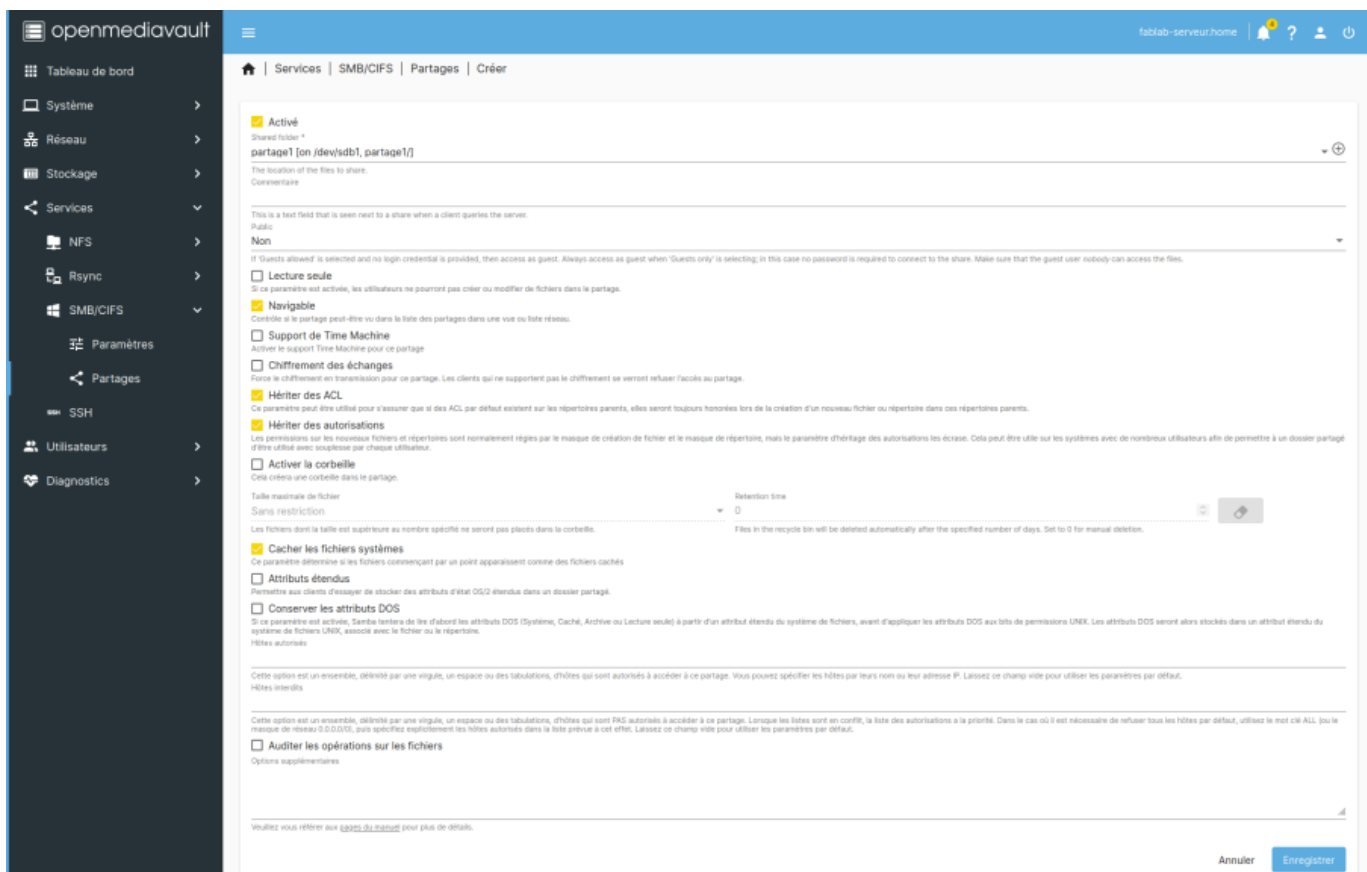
openmediavault

fablab-serveur.home

Tableau de bord
Système
Réseau
Stockage
Services
NFS
Rsync
SMB/CIFS
Paramètres
Partages
SSH
Utilisateurs
Diagnostics

| Services | SMB/CIFS | Partages | Créer

Activé
Shared folder *
partage1 [on /dev/sdb1, partage1/]
The location of the files to share.
Commentaire

This is a text field that is seen next to a share when a client queries the server.
Public
Non
If 'Guests allowed' is selected and no login credential is provided, then access as guest. Always access as guest when 'Guests only' is selecting; in this case no password is required to connect to the share. Make sure that the guest user nobody can access the files.
Lecture seule
Si ce paramètre est activée, les utilisateurs ne pourront pas créer ou modifier de fichiers dans le partage.
Navigable
Contrôle si le partage peut-être vu dans la liste des partages dans une vue ou liste réseau.
Support de Time Machine
Activer le support Time Machine pour ce partage
Chiffrement des échanges
Force le chiffrement en transmission pour ce partage. Les clients qui ne supportent pas le chiffrement se verront refuser l'accès au partage.
Hériter des ACL
Ce paramètre peut être utilisé pour s'assurer que si des ACL par défaut existent sur les répertoires parents, elles seront toujours honorées lors de la création d'un nouveau fichier ou répertoire dans ces répertoires parents.
Hériter des autorisations
Les permissions sur les nouveaux fichiers et répertoires sont normalement réglées par le masque de création de fichier et le masque de répertoire, mais le paramètre d'héritage des autorisations les écrase. Cela peut être utile sur les systèmes avec de nombreux utilisateurs afin de permettre à un dossier partagé d'être utilisé avec souplesse par chaque utilisateur.
Activer la corbeille
Cela créera une corbeille dans le partage.
Taille maximale de fichier
Sans restriction
Les fichiers dont la taille est supérieure au nombre spécifié ne seront pas placés dans la corbeille.
Retention time
0
Files in the recycle bin will be deleted automatically after the specified number of days. Set to 0 for manual deletion.
Cacher les fichiers systèmes
Ce paramètre détermine si les fichiers commençant par un point apparaissent comme des fichiers cachés
Attributs étendus
Permettre aux clients d'essayer de stocker des attributs d'état OS/2 étendus dans un dossier partagé.
Conserver les attributs DOS
Si ce paramètre est activée, Samba tentera de lire d'abord les attributs DOS (Système, Caché, Archive ou Lecture seule) à partir d'un attribut étendu du système de fichiers, avant d'appliquer les attributs DOS aux bits de permissions UNIX. Les attributs DOS seront alors stockés dans un attribut étendu du système de fichiers UNIX, associé avec le fichier ou le répertoire.
Hôtes autorisés

Cette option est un ensemble, délimité par une virgule, un espace ou des tabulations, d'hôtes qui sont autorisés à accéder à ce partage. Vous pouvez spécifier les hôtes par leurs nom ou leur adresse IP. Laissez ce champ vide pour utiliser les paramètres par défaut.
Hôtes interdits

Cette option est un ensemble, délimité par une virgule, un espace ou des tabulations, d'hôtes qui sont PAS autorisés à accéder à ce partage. Lorsque les listes sont en conflit, la liste des autorisations a la priorité. Dans le cas où il est nécessaire de refuser tous les hôtes par défaut, utilisez le mot clé ALL (ou le masque de réseau 0.0.0.0/0), puis spécifiez explicitement les hôtes autorisés dans la liste prévue à cet effet. Laissez ce champ vide pour utiliser les paramètres par défaut.
Auditer les opérations sur les fichiers
Options supplémentaires

Veuillez vous référer aux pages du manuel pour plus de détails.

Annuler Enregistrer